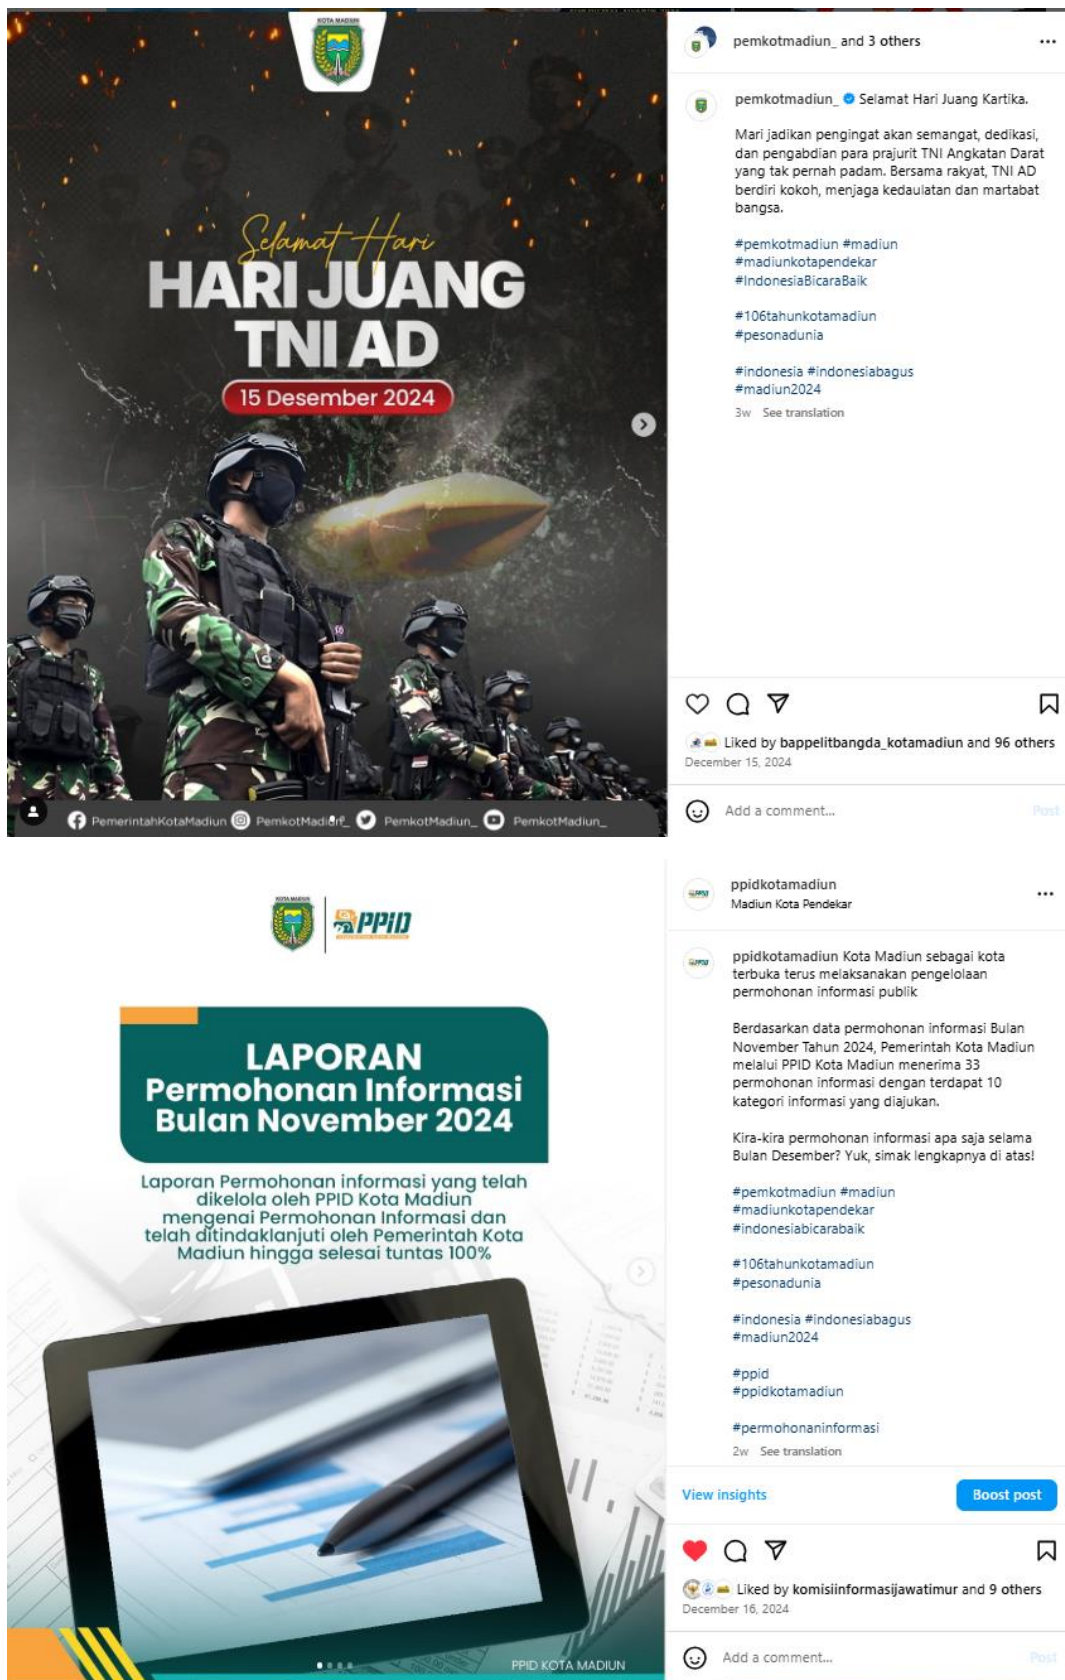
KOTA MADIUN

Selamat Hari

HARI JUANG TNI AD

15 Desember 2024

PemerintahKotaMadiun PemkotMadiun_ PemkotMadiun_ PemkotMadiun_

pemkotmadiun_ and 3 others

pemkotmadiun_ Selamat Hari Juang Kartika.

Mari jadikan pengingat akan semangat, dedikasi, dan pengabdian para prajurit TNI Angkatan Darat yang tak pernah padam. Bersama rakyat, TNI AD berdiri kokoh, menjaga kedaulatan dan martabat bangsa.

#pemkotmadiun #madiun #madiunkotapendekar #IndonesiaBicaraBaik

#106tahunkotamadiun #pesonadunia

#indonesia #indonesiabagus #madiun2024

3w See translation

Liked by bappelitbangda_kotamadiun and 96 others

December 15, 2024

Add a comment...

Post

KOTA MADIUN PPID

LAPORAN Permohonan Informasi Bulan November 2024

Laporan Permohonan informasi yang telah dikelola oleh PPID Kota Madiun mengenai Permohonan Informasi dan telah ditindaklanjuti oleh Pemerintah Kota Madiun hingga selesai tuntas 100%

PPID KOTA MADIUN

ppidkotamadiun
Madiun Kota Pendekar

ppidkotamadiun Kota Madiun sebagai kota terbuka terus melaksanakan pengelolaan permohonan informasi publik

Berdasarkan data permohonan informasi Bulan November Tahun 2024, Pemerintah Kota Madiun melalui PPID Kota Madiun menerima 33 permohonan informasi dengan terdapat 10 kategori informasi yang diajukan.

Kira-kira permohonan informasi apa saja selama Bulan Desember? Yuk, simak lengkapnya di atas!

#pemkotmadiun #madiun #madiunkotapendekar #indonesiabicarabaik

#106tahunkotamadiun #pesonadunia

#indonesia #indonesiabagus #madiun2024

#ppid #ppidkotamadiun

#permohonaninformasi

2w See translation

View insights

Boost post

Liked by komisiinformasijawatimur and 9 others

December 16, 2024

Add a comment...

Post